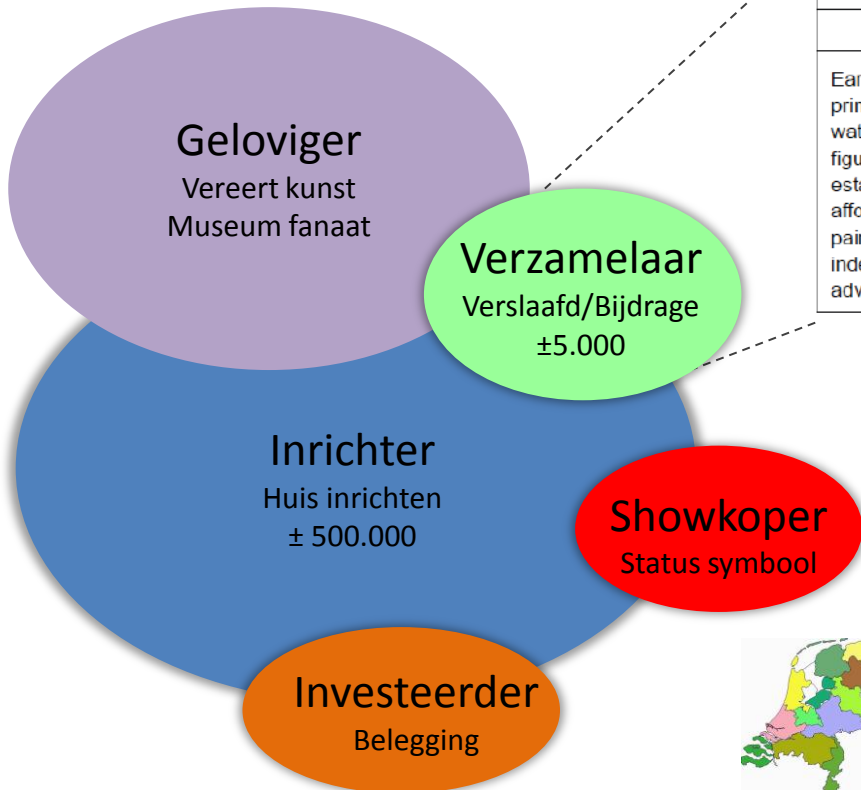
Geloviger
Vereert kunst
Museum fanaat

Verzamelaar
Verslaafd/Bijdrage
±5.000

Inrichter
Huis inrichten
± 500.000

Showkoper
Status symbool

Investeerder
Belegging

Ear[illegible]
prin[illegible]
wat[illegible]
figu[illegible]
esta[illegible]
affo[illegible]
pair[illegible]
inde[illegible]
adv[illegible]